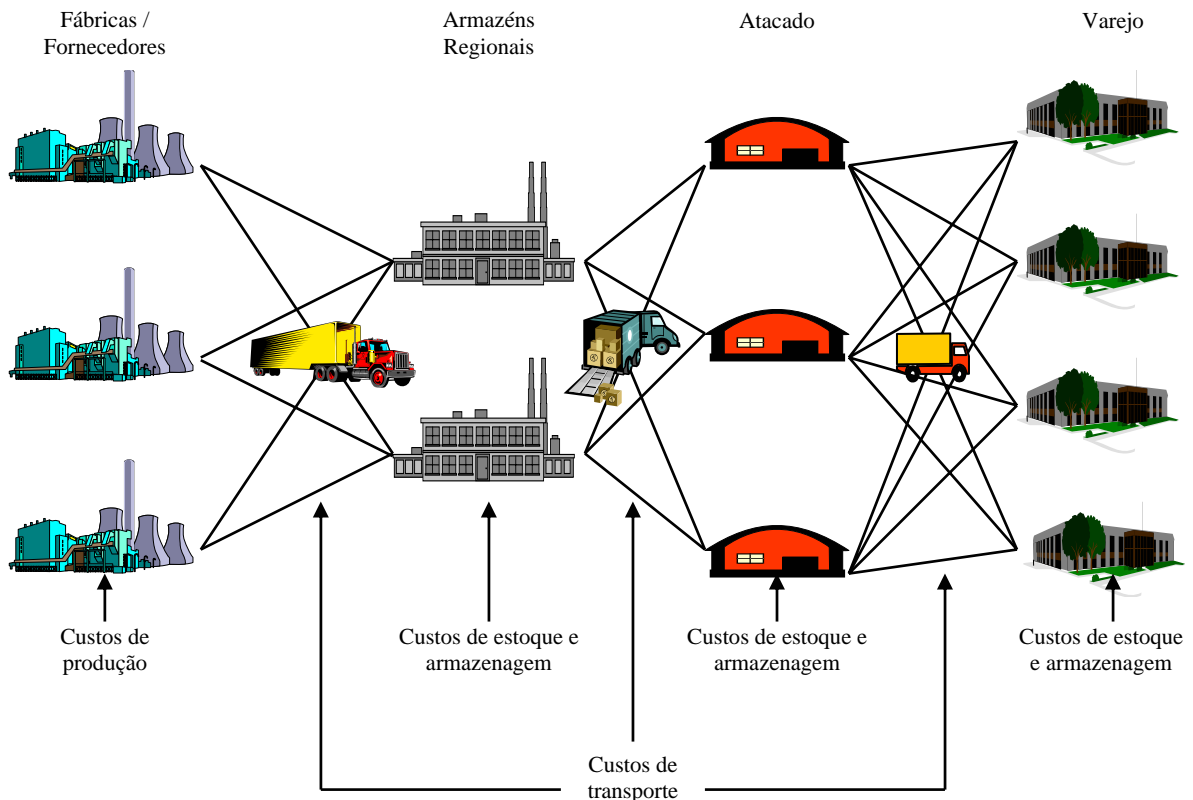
Fábricas / Fornecedores

Armazéns Regionais

Atacado

Varejo

Custos de produção

Custos de estoque e armazenagem

Custos de estoque e armazenagem

Custos de estoque e armazenagem

Custos de transporte